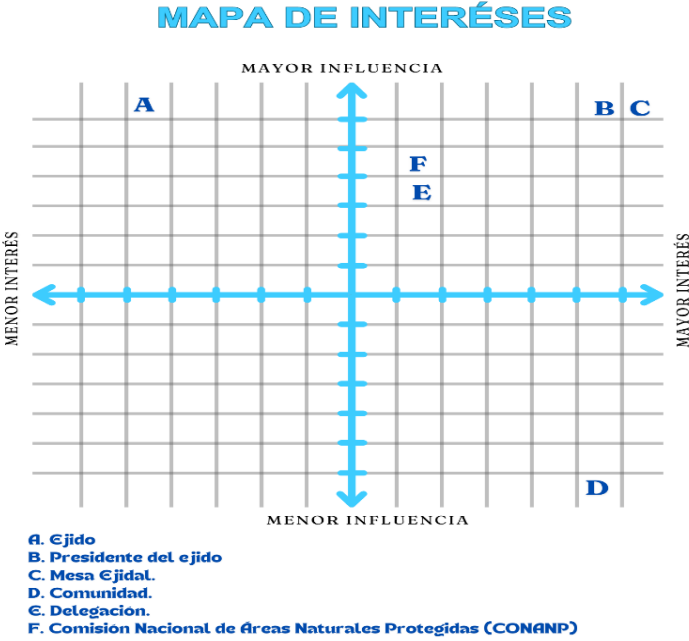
MAPA DE INTERÉSES

MAYOR INFLUENCIA

A

B C

F

E

MENOR INTERÉS

MAYOR INTERÉS

D

MENOR INFLUENCIA

A. Ejido
B. Presidente del ejido
C. Mesa Ejidal.
D. Comunidad.
E. Delegación.
F. Comisión Nacional de Áreas Naturales Protegidas (CONANP)